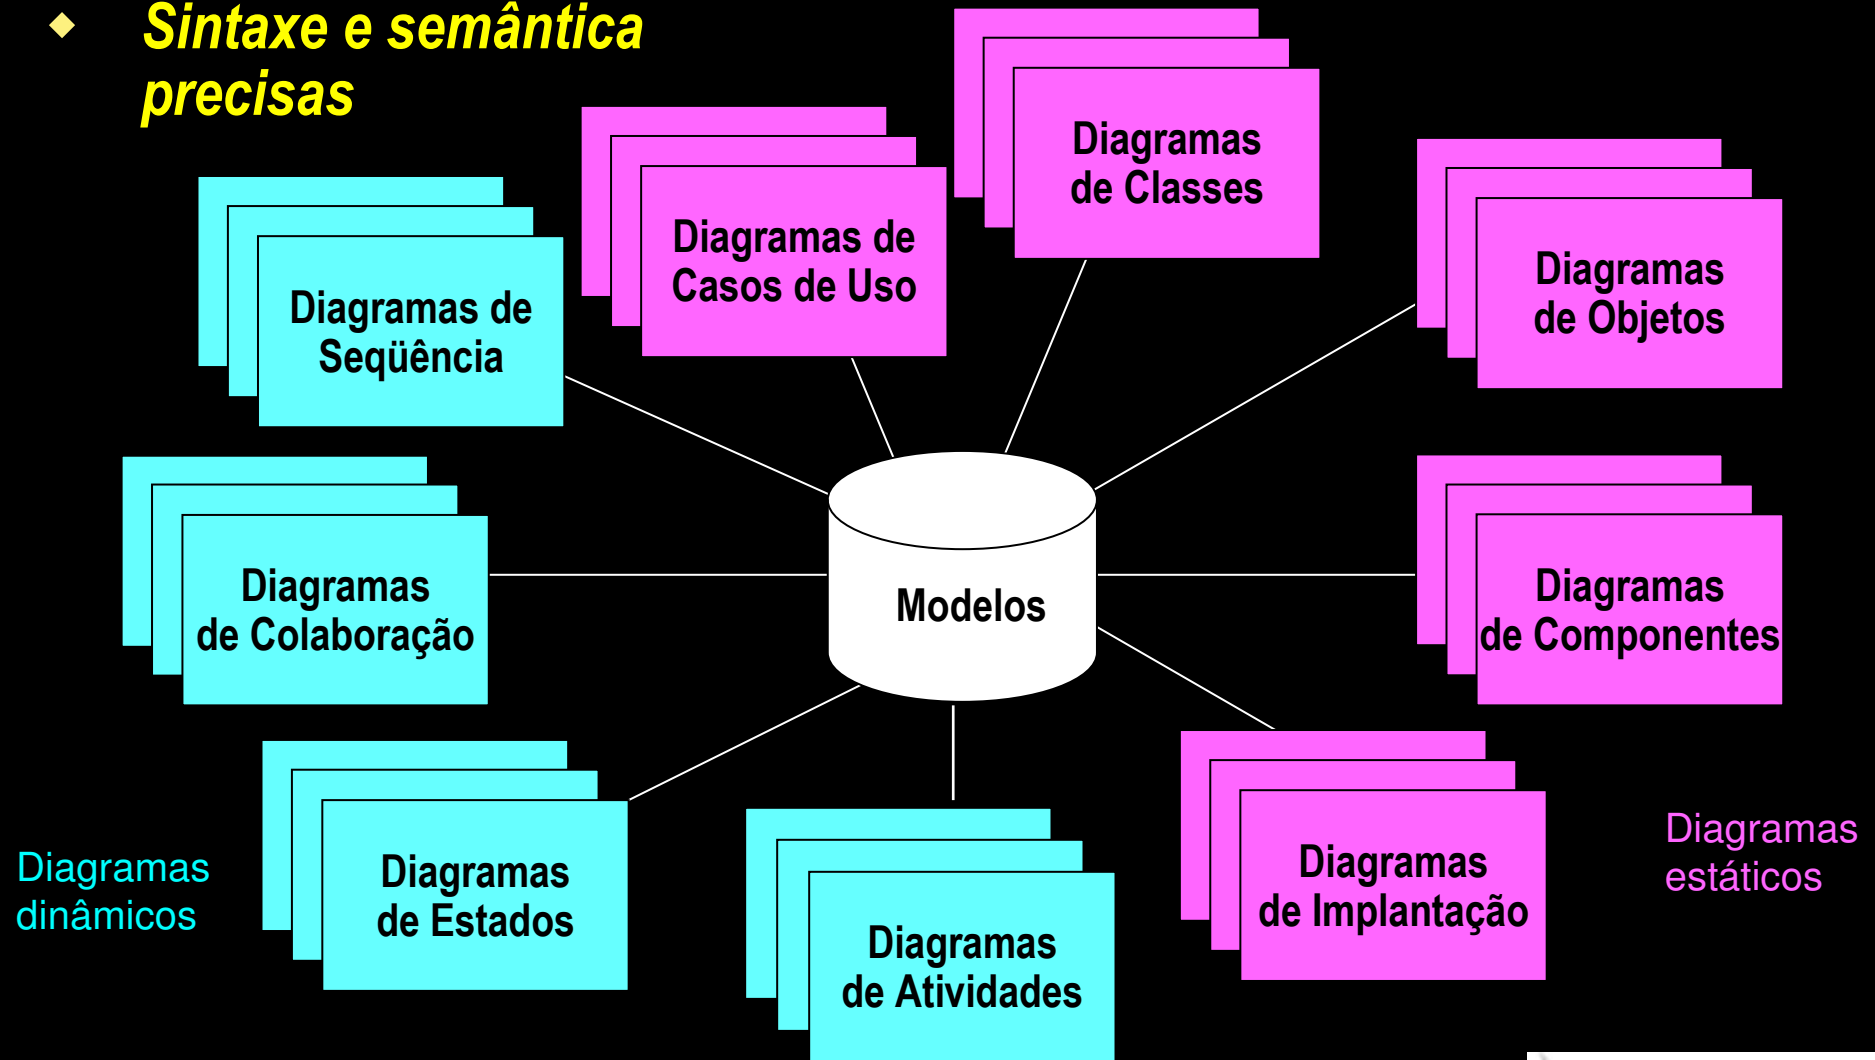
◆ Sintaxe e semântica precisas

Diagramas de Classes

Diagramas de Casos de Uso

Diagramas de Seqüência

Diagramas de Objetos

Diagramas de Colaboração

Modelos

Diagramas de Componentes

Diagramas de Estados

Diagramas de Atividades

Diagramas de Implantação

Diagramas dinâmicos

Diagramas estáticos